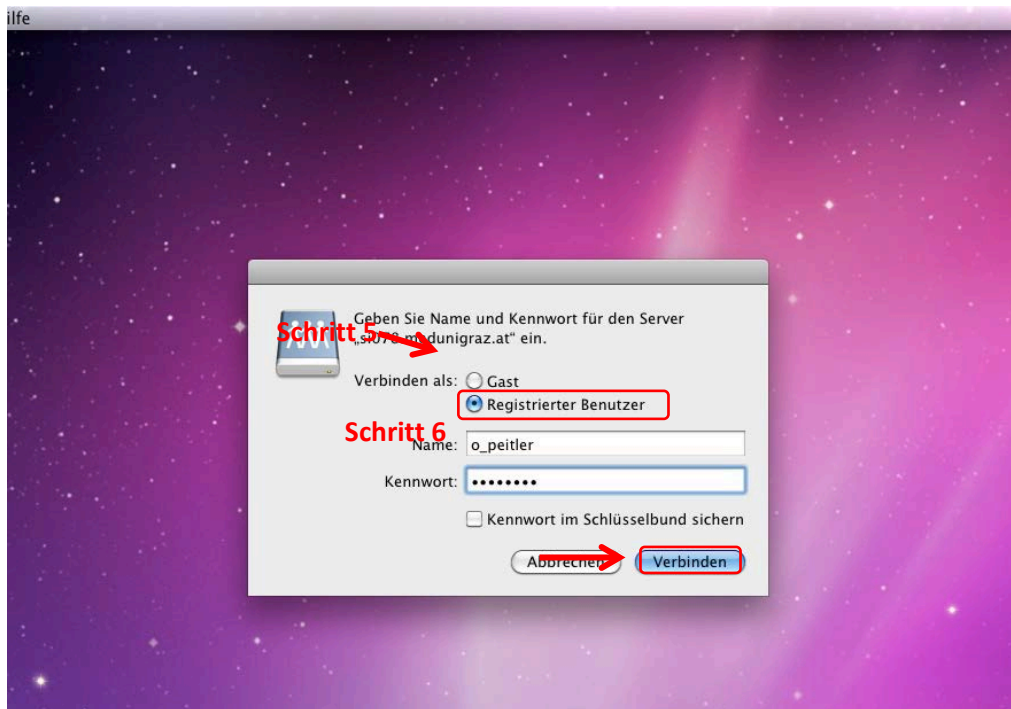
ilfe

Geben Sie Name und Kennwort für den Server „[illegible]unigraz.at“ ein.

Schritt 5

Verbinden als: Gast

Registrierter Benutzer

Schritt 6

Name: o_peitler

Kennwort: ••••••••

Kennwort im Schlüsselbund sichern

Abbrechen

Verbinden